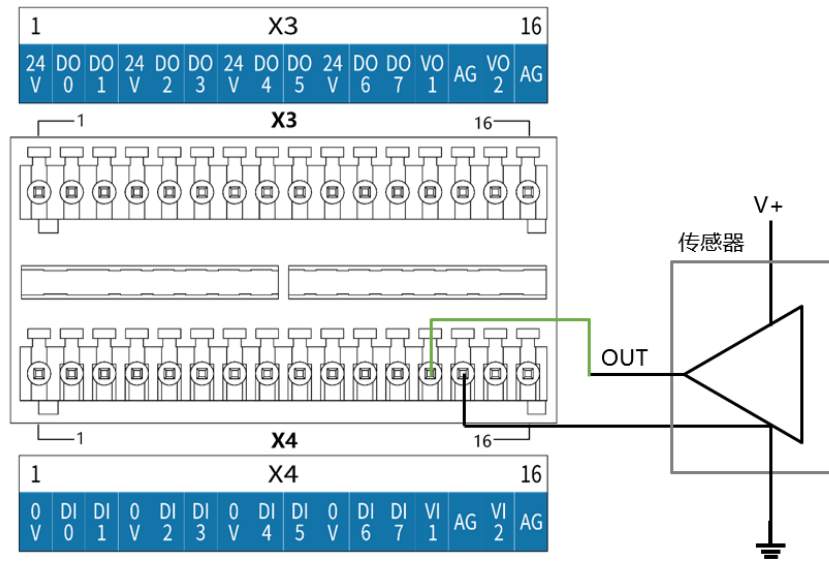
| 1 | | | | | | | X3 | | | | | | | | 16 |
|---|---|---|---|---|---|---|---|---|---|---|---|---|---|---|---|
| 24 V | DO 0 | DO 1 | 24 V | DO 2 | DO 3 | 24 V | DO 4 | DO 5 | 24 V | DO 6 | DO 7 | VO 1 | AG | VO 2 | AG |

1 X3 16

V+

传感器

OUT

1 X4 16

| 1 | | | | | | | X4 | | | | | | | | 16 |
|---|---|---|---|---|---|---|---|---|---|---|---|---|---|---|---|
| 0 V | DI 0 | DI 1 | 0 V | DI 2 | DI 3 | 0 V | DI 4 | DI 5 | 0 V | DI 6 | DI 7 | VI 1 | AG | VI 2 | AG |